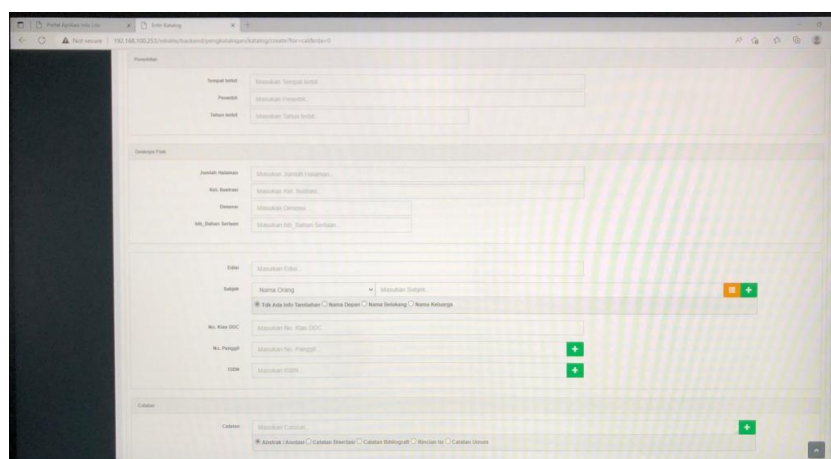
Portal Aplikasi Inlis Lite
Entri Katalog

Not secure | 192.168.100.253/inlislite3/backend/pengkatalogan/katalog/create?for=cat&rda=0

Penerbitan

Tempat terbit
Masukan Tempat terbit...

Penerbit
Masukan Penerbit...

Tahun terbit
Masukan Tahun terbit...

Deskripsi Fisik

Jumlah Halaman
Masukan Jumlah Halaman...

Ket. Ilustrasi
Masukan Ket. Ilustrasi...

Dimensi
Masukan Dimensi...

Ket. Bahan Sertaan
Masukan Ket. Bahan Sertaan...

Edisi
Masukan Edisi...

Subjek
Nama Orang
Masukan Subjek...
Tdk Ada Info Tambahan Nama Depan Nama Belakang Nama Keluarga

No. Klas DDC
Masukan No. Klas DDC...

No. Panggil
Masukan No. Panggil...

ISBN
Masukan ISBN...

Catatan

Catatan
Masukan Catatan...
Abstrak / Anotasi Catatan Disertasi Catatan Bibliografi Rincian Isi Catatan Umum